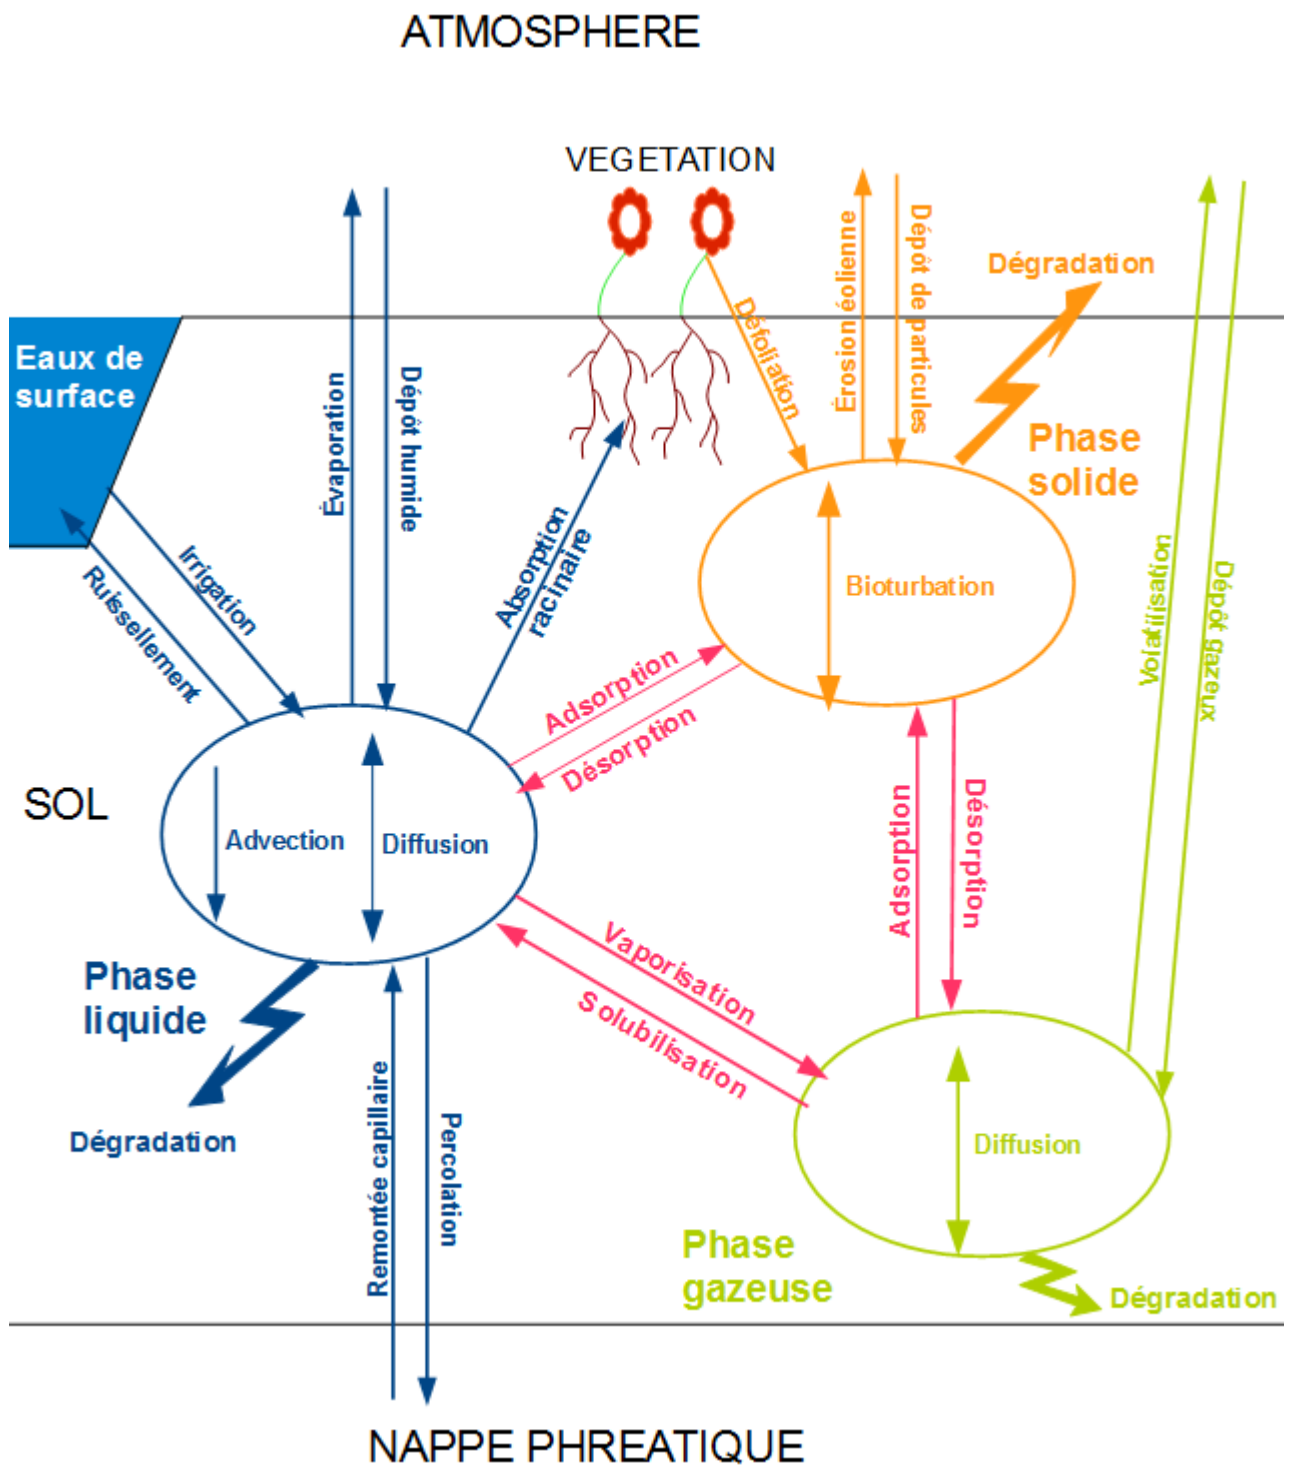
ATMOSPHERE

VEGETATION

Eaux de surface

Évaporation

Dépôt humide

Défoliation

Érosion éolienne

Dépôt de particules

Dégradation

Phase solide

Irrigation

Ruissellement

Absorption racinaire

Bioturbation

Volatilisation

Dépôt gazeux

Adsorption

Désorption

SOL

Advection

Diffusion

Adsorption

Désorption

Vaporisation

Solubilisation

Phase liquide

Dégradation

Remontée capillaire

Percolation

Diffusion

Phase gazeuse

Dégradation

NAPPE PHREATIQUE